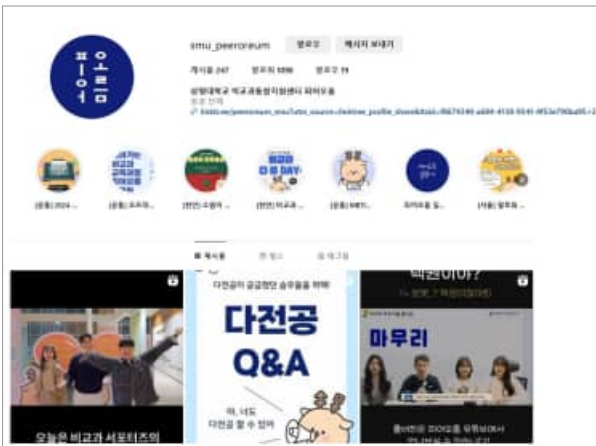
피어오름

smu_peeroreum 팔로우 메시지 보내기

게시물 247 팔로워 1090 팔로우 19

상명대학교 비교과통합지원센터 피어오름

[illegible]

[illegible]

[공통] 2024... [공통] 조각자... [천안] 수업이... [천안] 비교과... [공통] MBTI... 피어오름 집... [서울] 알쏭달...

게시물 릴스 태그됨

오늘은 비교과 서포터즈의

다전공의 궁금했던 순무들을 위해!

다전공 Q&A

야, 너도 다전공 할 수 있어

마무리